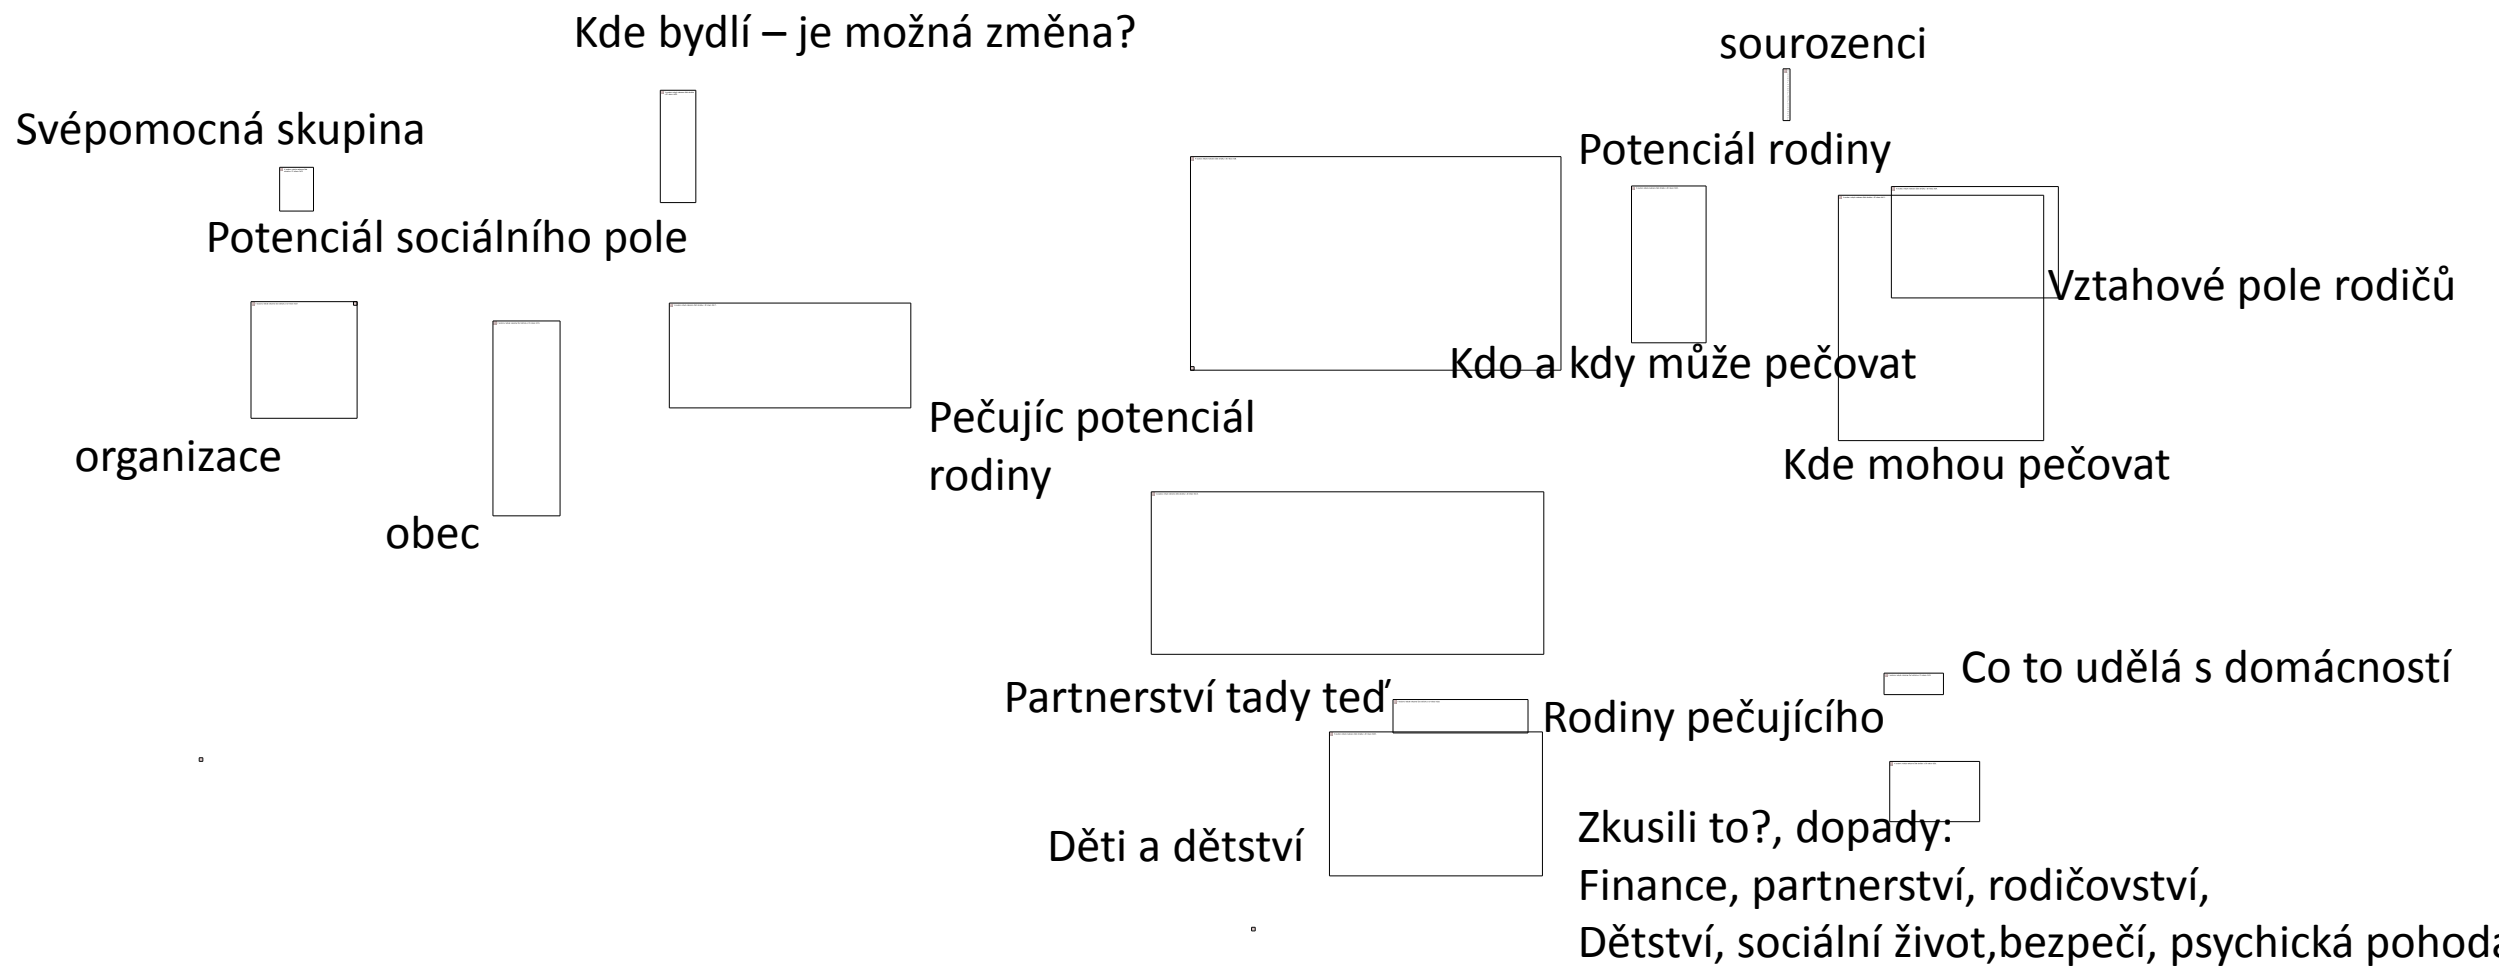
Kde bydlí – je možná změna?

sourozenci

Svépomocná skupina

Potenciál rodiny

Potenciál sociálního pole

Vztahové pole rodičů

Kdo a kdy může pečovat

organizace

Pečujíc potenciál rodiny

Kde mohou pečovat

obec

Co to udělá s domácností

Partnerství tady teď

Rodiny pečujícího

Děti a dětství

Zkusili to?, dopady:
Finance, partnerství, rodičovství,
Dětství, sociální život,bezpečí, psychická pohoda